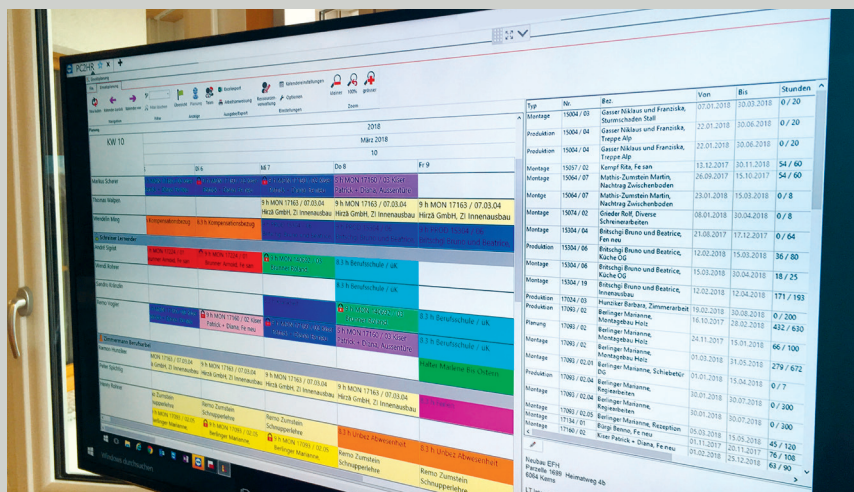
PC2HR

KW 10

2018

März 2018

10

Di 6

Mi 7

Do 8

Fr 9

Markus Scherer

Thomas Walpen

Benedikt Ming

Kompensationsbezug

8.3 h Kompensationsbezug

Schreiner Lernender

8.3 h Berufsschule / üK

9 h MON 17763 / 07.03.04 Hirzli GmbH, ZI Innenausbau

9 h MON 17763 / 07.03.04 Hirzli GmbH, ZI Innenausbau

9 h MON 17763 / 07.03.04 Hirzli GmbH, ZI Innenausbau

Zimmermann Berufsarbeit

Remo Zumstein Schnupperlehre

Berlinger Marianne

8.3 h Unbez Abwesenheit

Typ | Nr. | Bez. | Von | Bis | Stunden

| Typ | Nr. | Bez. | Von | Bis | Stunden |
|---|---|---|---|---|---|
| Montage | 15004 / 03 | Gasser Niklaus und Franziska, Sturmschaden Stall | 07.01.2018 | 30.03.2018 | 0 / 20 |
| Produktion | 15004 / 04 | Gasser Niklaus und Franziska, Treppe Alp | 22.01.2018 | 30.06.2018 | 0 / 20 |
| Montage | 15004 / 04 | Gasser Niklaus und Franziska, Treppe Alp | 22.01.2018 | 30.06.2018 | 0 / 20 |
| Montage | 15057 / 02 | Kempf Rita, Fe neu | 13.12.2017 | 30.11.2018 | 54 / 60 |
| Montage | 15064 / 07 | Mathis-Zumstein Martin, Nachtrag Zwischenboden | 26.09.2017 | 15.10.2017 | 54 / 60 |
| Montage | 15064 / 07 | Mathis-Zumstein Martin, Nachtrag Zwischenboden | 23.01.2018 | 15.03.2018 | 0 / 8 |
| Montage | 15074 / 02 | Grieder Rolf, Diverse Schreinerarbeiten | 08.01.2018 | 30.04.2018 | 0 / 8 |
| Produktion | 15304 / 05 | Britschgi Bruno und Beatrice, Fen neu | 21.08.2017 | 17.12.2017 | 0 / 64 |
| Produktion | 15304 / 06 | Britschgi Bruno und Beatrice, Küche OG | 12.02.2018 | 15.03.2018 | 36 / 80 |
| Montage | 15304 / 06 | Britschgi Bruno und Beatrice, Küche OG | 15.03.2018 | 30.04.2018 | 18 / 25 |
| Montage | 15304 / 19 | Britschgi Bruno und Beatrice, Innenausbau | 12.02.2018 | 12.04.2018 | 171 / 193 |
| Produktion | 17024 / 03 | Hunziker Barbara, Zimmerarbeit | 19.02.2018 | 30.08.2018 | 0 / 200 |
| Planung | 17093 / 02 | Berlinger Marianne, Montagebau Holz | 16.10.2017 | 28.02.2018 | 432 / 630 |
| Montage | 17093 / 02 | Berlinger Marianne, Montagebau Holz | 24.11.2017 | 15.01.2018 | 66 / 100 |
| Montage | 17093 / 02.01 | Berlinger Marianne, Schiebetür DG | 01.03.2018 | 21.05.2018 | 279 / 672 |
| Produktion | 17093 / 02.04 | Berlinger Marianne, Regiearbeiten | 01.01.2018 | 15.04.2018 | 0 / 7 |
| Montage | 17093 / 02.04 | Berlinger Marianne, Regiearbeiten | 30.01.2018 | 30.07.2018 | 0 / 300 |
| Montage | 17093 / 02.05 | Berlinger Marianne, Rezeption | 30.01.2018 | 30.07.2018 | 0 / 300 |
| Produktion | 17134 / 01 | Borgi Benno, Fe neu | 05.03.2018 | 15.03.2018 | 45 / 120 |
| Montage | 17160 / 02 | Kiser Patrick + Diana, Fe neu | 01.11.2017 | 31.12.2017 | 76 / 108 |
|  |  |  | 01.02.2018 | 25.12.2018 | 63 / 90 |

Neubau EFH
Parzelle 1689 Heimatweg 4b
6064 Kerns